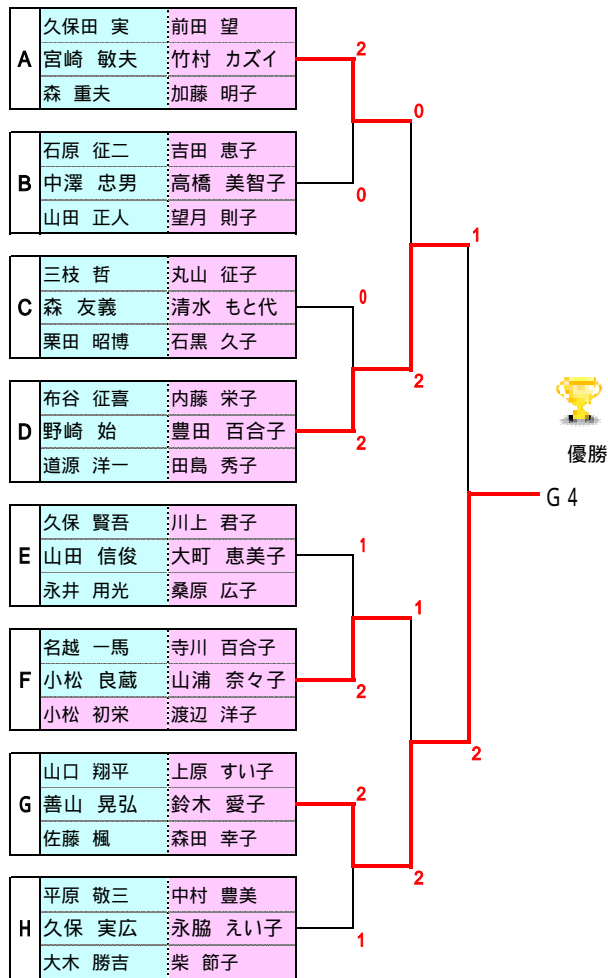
| | | |
|---|---|---|
| A | 久保田 実 | 前田 望 |
| | 宮崎 敏夫 | 竹村 カズイ |
| | 森 重夫 | 加藤 明子 |

| | | |
|---|---|---|
| B | 石原 征二 | 吉田 恵子 |
| | 中澤 忠男 | 高橋 美智子 |
| | 山田 正人 | 望月 則子 |

| | | |
|---|---|---|
| C | 三枝 哲 | 丸山 征子 |
| | 森 友義 | 清水 もと代 |
| | 栗田 昭博 | 石黒 久子 |

| | | |
|---|---|---|
| D | 布谷 征喜 | 内藤 栄子 |
| | 野崎 始 | 豊田 百合子 |
| | 道源 洋一 | 田島 秀子 |

| | | |
|---|---|---|
| E | 久保 賢吾 | 川上 君子 |
| | 山田 信俊 | 大町 恵美子 |
| | 永井 用光 | 桑原 広子 |

| | | |
|---|---|---|
| F | 名越 一馬 | 寺川 百合子 |
| | 小松 良蔵 | 山浦 奈々子 |
| | 小松 初栄 | 渡辺 洋子 |

| | | |
|---|---|---|
| G | 山口 翔平 | 上原 すい子 |
| | 善山 晃弘 | 鈴木 愛子 |
| | 佐藤 楓 | 森田 幸子 |

| | | |
|---|---|---|
| H | 平原 敬三 | 中村 豊美 |
| | 久保 実広 | 永脇 えい子 |
| | 大木 勝吉 | 柴 節子 |

2
0
0
1
0
2
2
1
1
2
2
2
2
1

優勝
G 4